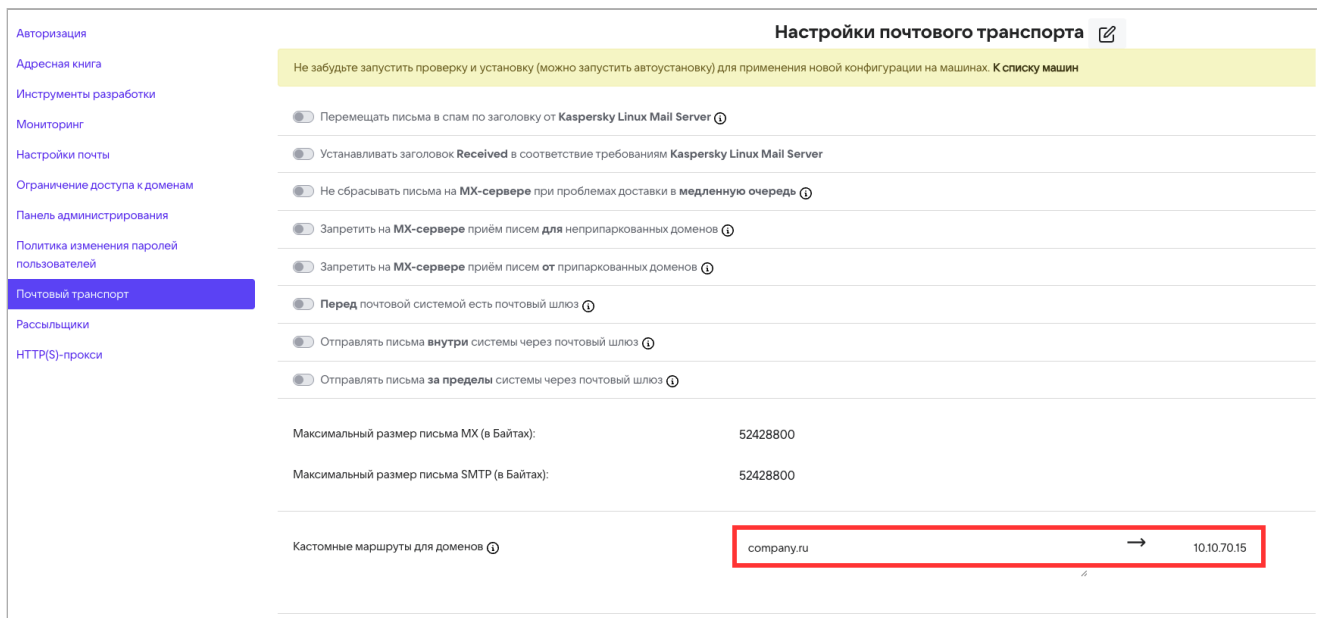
Авторизация
Адресная книга
Инструменты разработки
Мониторинг
Настройки почты
Ограничение доступа к доменам
Панель администрирования
Политика изменения паролей пользователей
Почтовый транспорт
Рассыльщики
HTTP(S)-прокси

Настройки почтового транспорта

Не забудьте запустить проверку и установку (можно запустить автоустановку) для применения новой конфигурации на машинах. К списку машин

Перемещать письма в спам по заголовку от Kaspersky Linux Mail Server

Устанавливать заголовок Received в соответствие требованиям Kaspersky Linux Mail Server

Не сбрасывать письма на MX-сервере при проблемах доставки в медленную очередь

Запретить на MX-сервере приём писем для неприпаркованных доменов

Запретить на MX-сервере приём писем от припаркованных доменов

Перед почтовой системой есть почтовый шлюз

Отправлять письма внутри системы через почтовый шлюз

Отправлять письма за пределы системы через почтовый шлюз

Максимальный размер письма MX (в Байтах): 52428800

Максимальный размер письма SMTP (в Байтах): 52428800

Кастомные маршруты для доменов

company.ru → 10.10.70.15